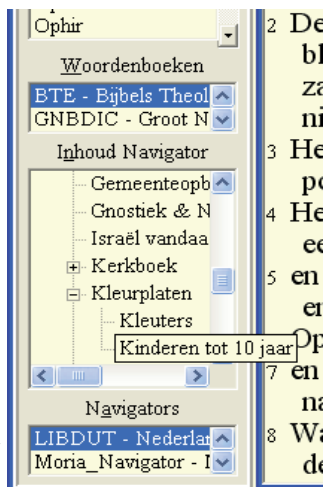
Ophir

Woordenboeken

BTE - Bijbels Theol

GNBDIC - Groot N

Inhoud Navigator

Gemeenteopb

Gnostiek & N

Israël vandaa

Kerkboek

Kleurplaten

Kleuters

Kinderen tot 10 jaar

Navigators

LIBDUT - Nederlan

Moria_Navigator - I

2 De
bl
za
ni
3 He
po
4 He
ee
5 en
en
Op
7 en
na
8 Wa
de